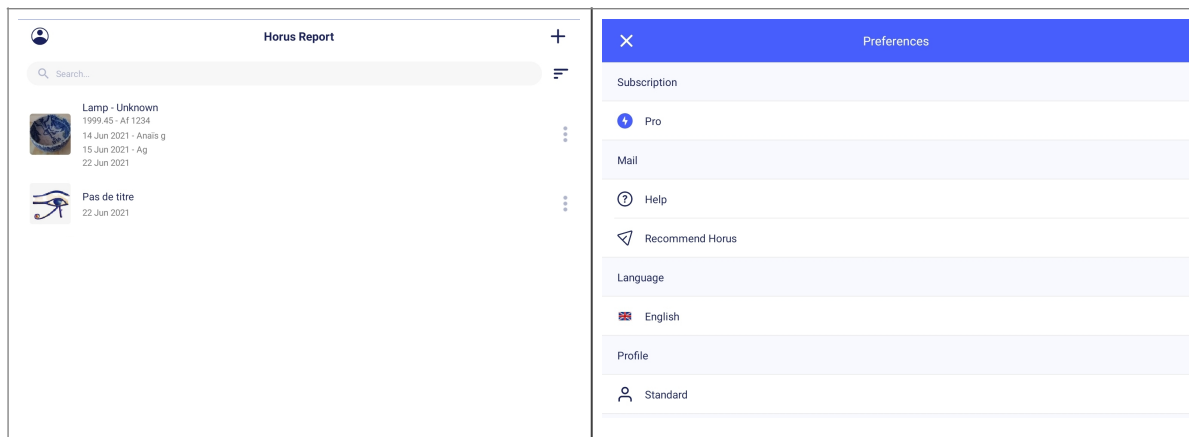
Horus Report

Search...

Lamp - Unknown
1999.45 - Af 1234
14 Jun 2021 - Anaïs g
15 Jun 2021 - Ag
22 Jun 2021

Pas de titre
22 Jun 2021

Preferences

Subscription

Pro

Mail

Help

Recommend Horus

Language

English

Profile

Standard